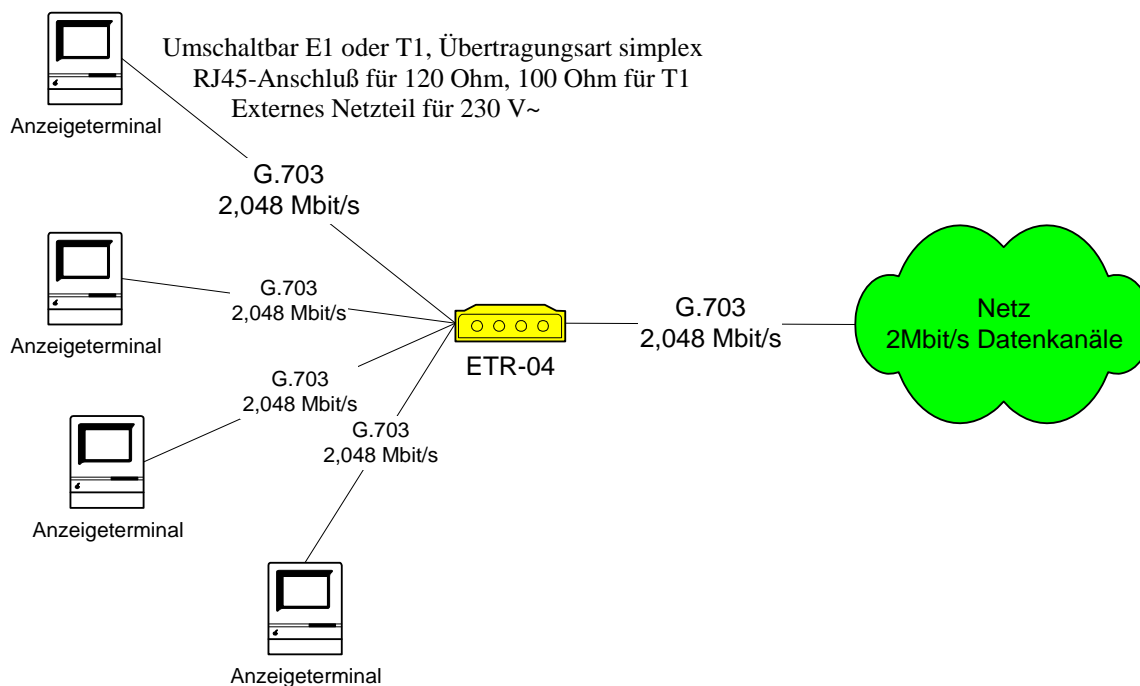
Umschaltbar E1 oder T1, Übertragungsart simplex
RJ45-Anschluß für 120 Ohm, 100 Ohm für T1
Externes Netzteil für 230 V~

Anzeigeterminal

G.703
2,048 Mbit/s

G.703
2,048 Mbit/s

Anzeigeterminal

G.703
2,048 Mbit/s

G.703
2,048 Mbit/s

Anzeigeterminal

Anzeigeterminal

ETR-04

G.703
2,048 Mbit/s

Netz
2Mbit/s Datenkanäle